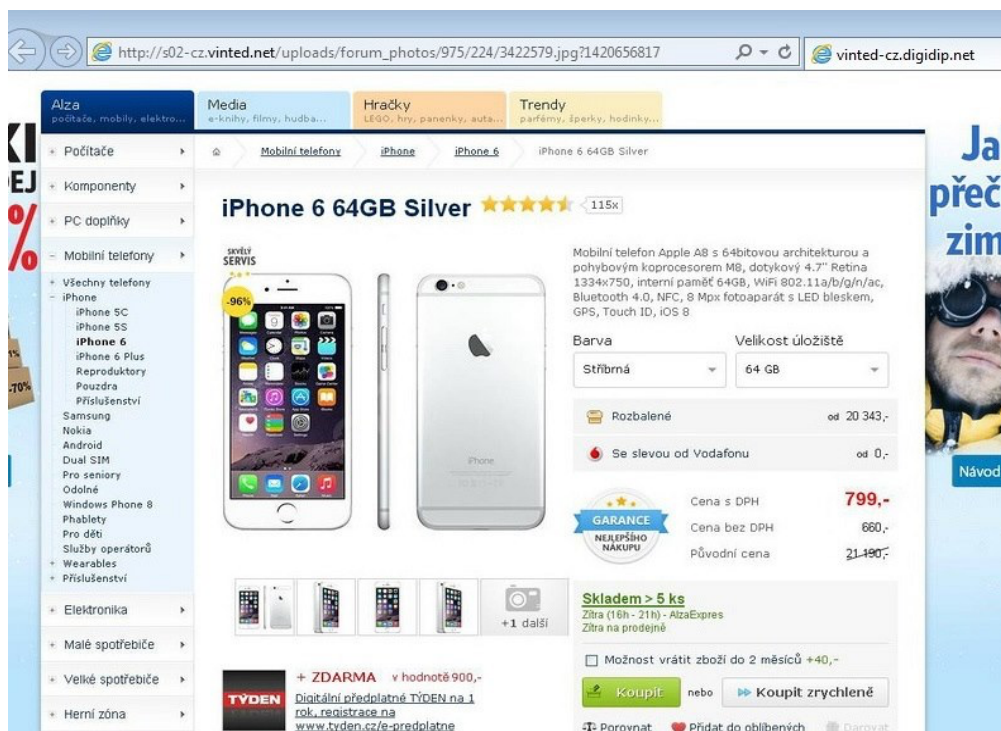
http://s02-cz.vinted.net/uploads/forum_photos/975/224/3422579.jpg?1420656817

vinted-cz.digidip.net

Alza
počítače, mobily, elektro...

Media
e-knihy, filmy, hudba...

Hračky
LEGO, hry, panenky, auta...

Trendy
parfémy, šperky, hodinky...

Počítače
Komponenty
PC doplňky
Mobilní telefony
Všechny telefony
iPhone
iPhone 5C
iPhone 5S
iPhone 6
iPhone 6 Plus
Reproduktory
Pouzdra
Příslušenství
Samsung
Nokia
Android
Dual SIM
Pro seniory
Odolné
Windows Phone 8
Phablety
Pro děti
Služby operátorů
Wearables
Příslušenství
Elektronika
Malé spotřebiče
Velké spotřebiče
Herní zóna

Mobilní telefony › iPhone › iPhone 6 › iPhone 6 64GB Silver

iPhone 6 64GB Silver 115x

SKVĚLÝ SERVIS

-96%

Mobilní telefon Apple A8 s 64bitovou architekturou a pohybovým koprocesorem M8, dotykový 4.7" Retina 1334x750, interní paměť 64GB, WiFi 802.11a/b/g/n/ac, Bluetooth 4.0, NFC, 8 Mpx fotoaparát s LED bleskem, GPS, Touch ID, iOS 8

Barva
Stříbrná

Velikost úložiště
64 GB

Rozbalené od 20 343,-

Se slevou od Vodafonu od 0,-

GARANCE NEJLEPŠÍHO NÁKUPU

Cena s DPH 799,-
Cena bez DPH 660,-
Původní cena 21 190,-

+1 další

Skladem > 5 ks
Zítra (16h - 21h) - AlzaExpres
Zítra na prodejně

Možnost vrátit zboží do 2 měsíců +40,-

Koupit nebo Koupit zrychleně

Porovnat Přidat do oblíbených Darovat

+ ZDARMA v hodnotě 900,-
TÝDEN
Digitální předplatné TÝDEN na 1 rok, registrace na www.tyden.cz/e-predplatne

Ja přeč zim

Návod